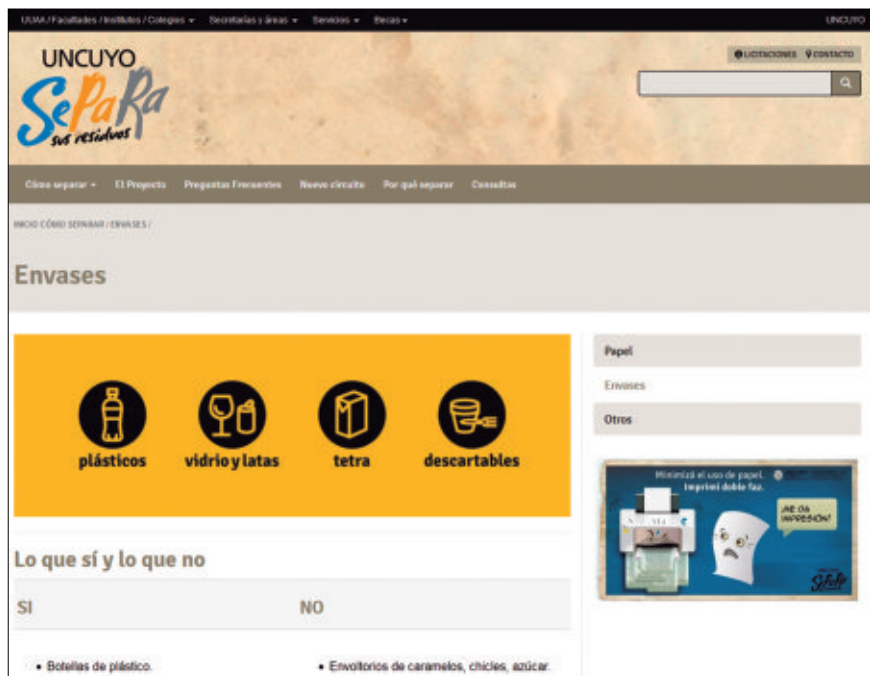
UUMA / Facultades / Institutos / Colegios ▾ Secretarías y áreas ▾ Servicios ▾ Becas ▾ UNCUYO

UNCUYO
SePaRa
sus residuos

LICITACIONES CONTACTO

Cómo separar ▾ El Proyecto Preguntas Frecuentes Nuevo circuito Por qué separar Consultas

INICIO CÓMO SEPARAR / ENVASES /

Envases

plásticos vidrio y latas tetra descartables

Lo que sí y lo que no

| SI | NO |
|---|---|
| • Botellas de plástico. | • Envoltorios de caramelos, chicles, azúcar. |

Papel
Envases
Otros

Minimizá el uso de papel.
Imprimí doble faz.
¡ME DA IMPRESIÓN!
SePaRa